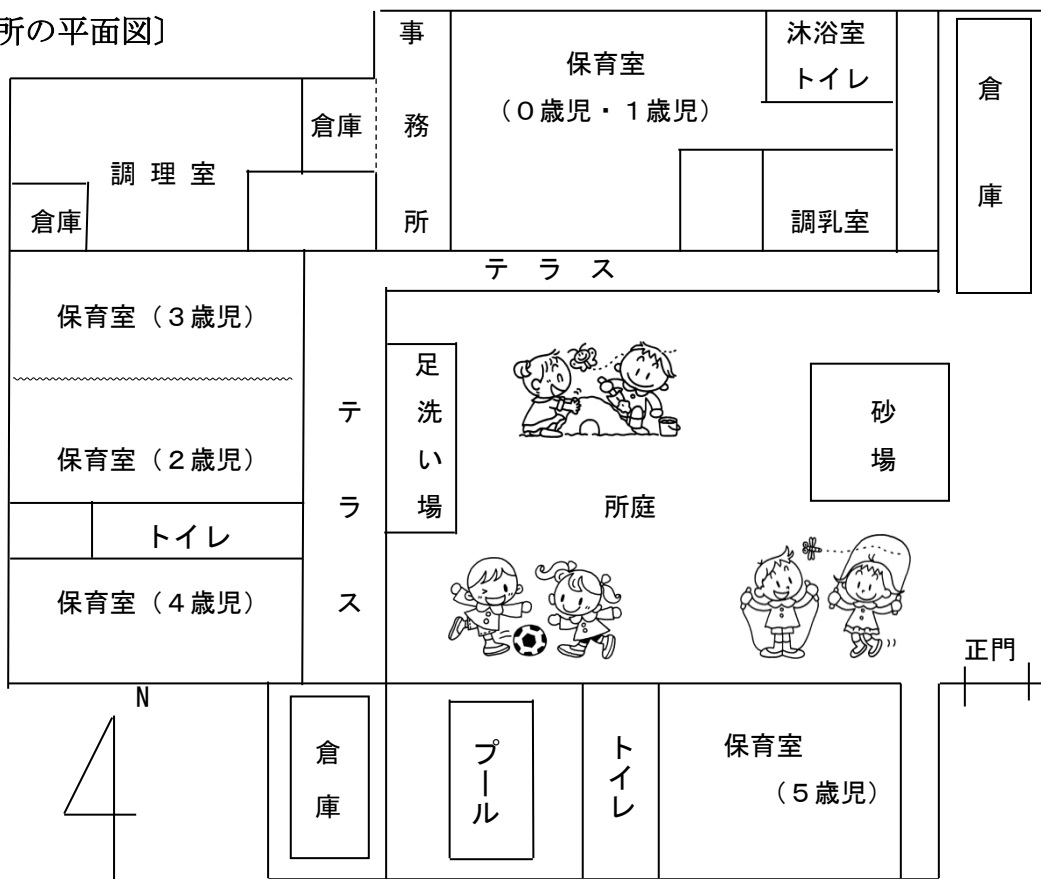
所の平面図〕

事務所

保育室
（0歳児・1歳児）

沐浴室
トイレ

倉庫

倉庫

調理室

倉庫

調乳室

テラス

保育室（3歳児）

足洗い場

砂場

テラス

保育室（2歳児）

所庭

トイレ

保育室（4歳児）

正門

N

倉庫

プール

トイレ

保育室
（5歳児）